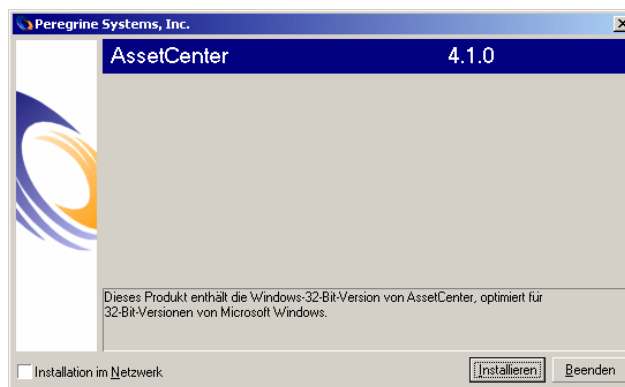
Peregrine Systems, Inc.

AssetCenter 4.1.0

Dieses Produkt enthält die Windows-32-Bit-Version von AssetCenter, optimiert für 32-Bit-Versionen von Microsoft Windows.

Installation im Netzwerk

Installieren

Beenden